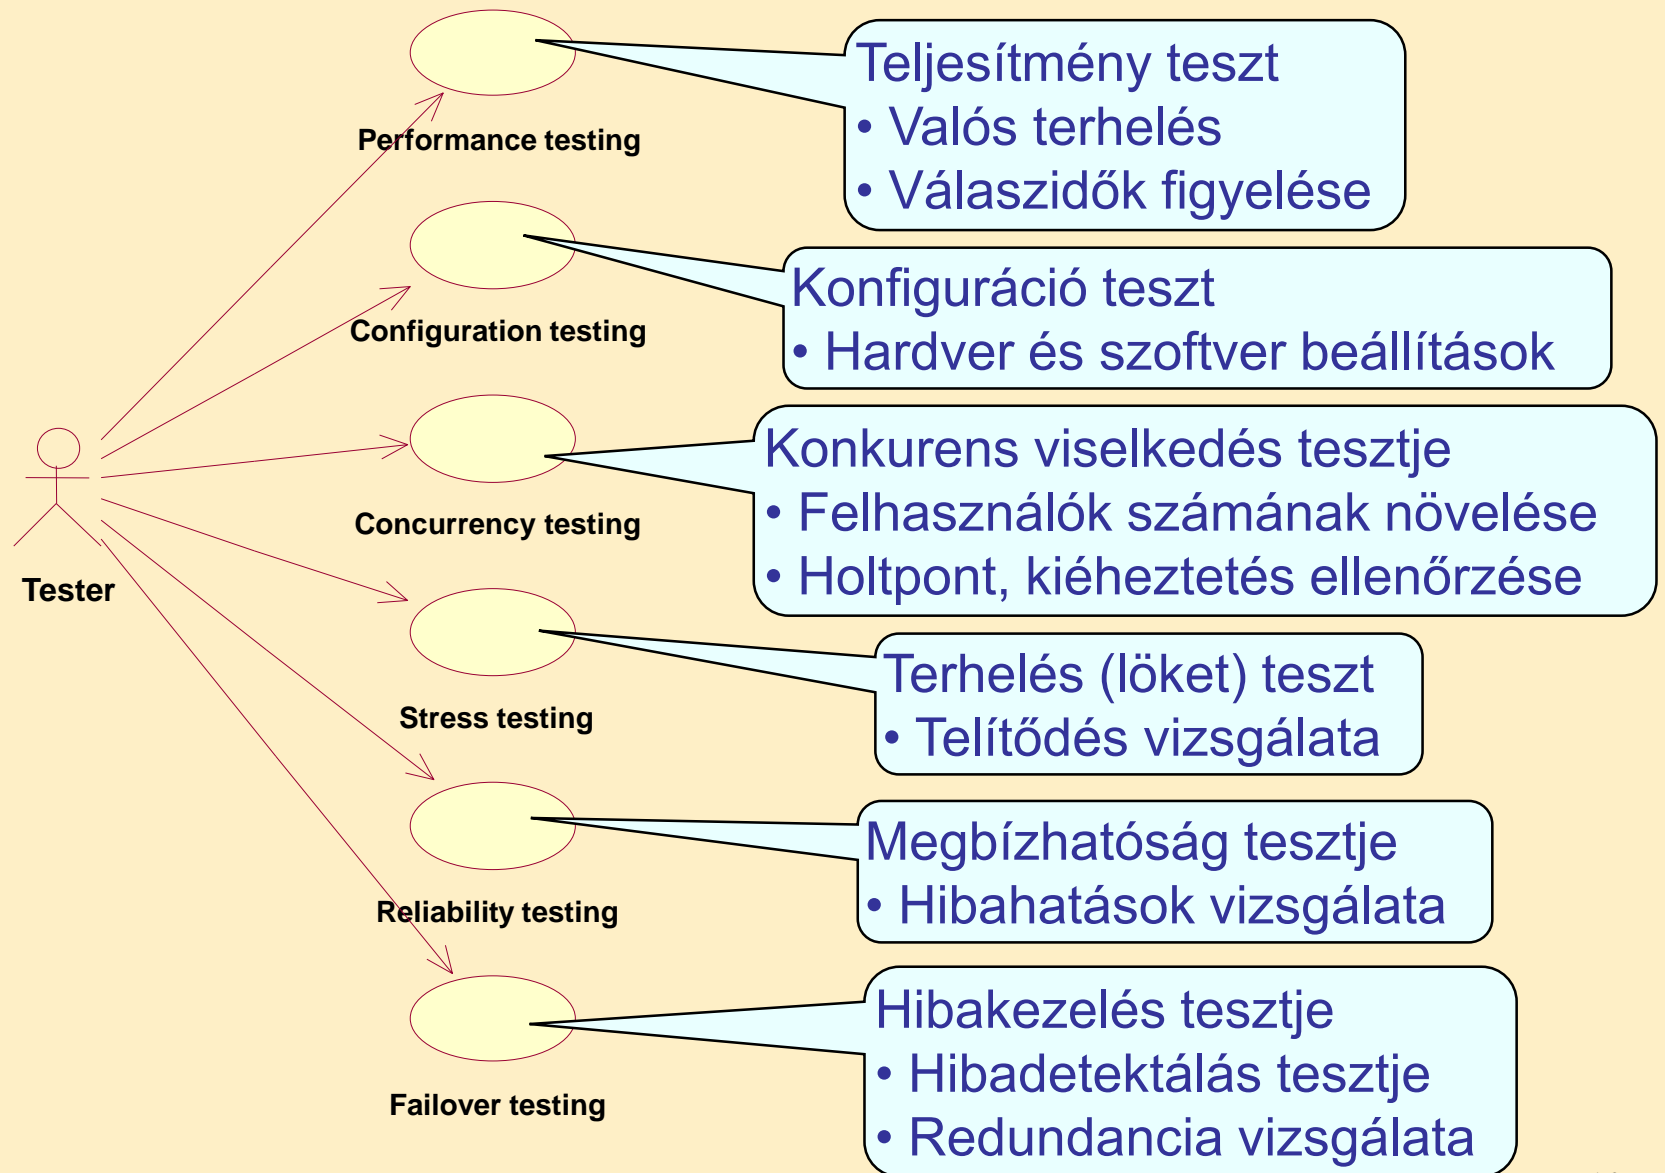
Tester

Performance testing

Teljesítmény teszt
• Valós terhelés
• Válaszidők figyelése

Configuration testing

Konfiguráció teszt
• Hardver és szoftver beállítások

Concurrency testing

Konkurens viselkedés tesztje
• Felhasználók számának növelése
• Holtpont, kiéheztetés ellenőrzése

Stress testing

Terhelés (löket) teszt
• Telítődés vizsgálata

Reliability testing

Megbízhatóság tesztje
• Hibahatások vizsgálata

Failover testing

Hibakezelés tesztje
• Hibadetektálás tesztje
• Redundancia vizsgálata